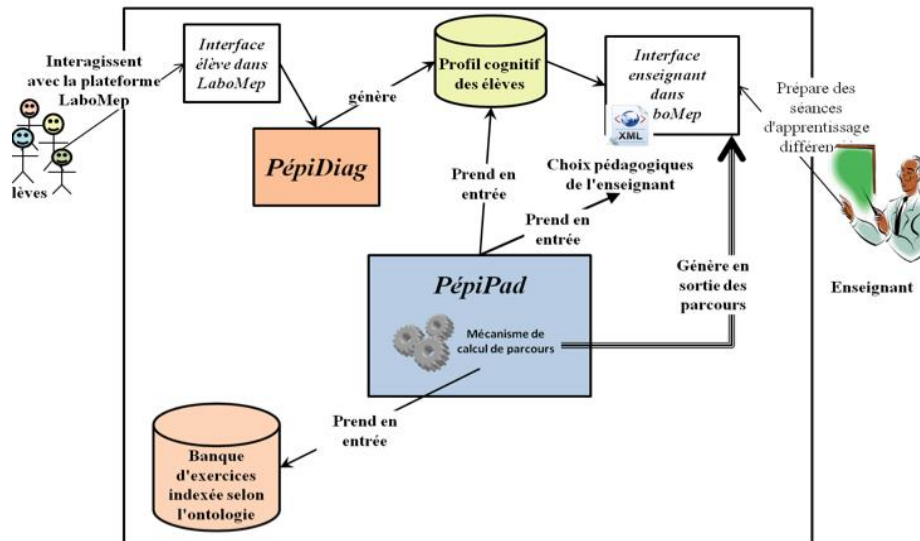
Interagissent avec la plateforme LaboMep

lèves

Interface élève dans LaboMep

génère

Profil cognitif des élèves

Interface enseignant dans boMep

XML

Prépare des séances d'apprentissage différen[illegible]

PépiDiag

Prend en entrée

Choix pédagogiques de l'enseignant

Prend en entrée

PépiPad

Mécanisme de calcul de parcours

Génère en sortie des parcours

Enseignant

Prend en entrée

Banque d'exercices indexée selon l'ontologie